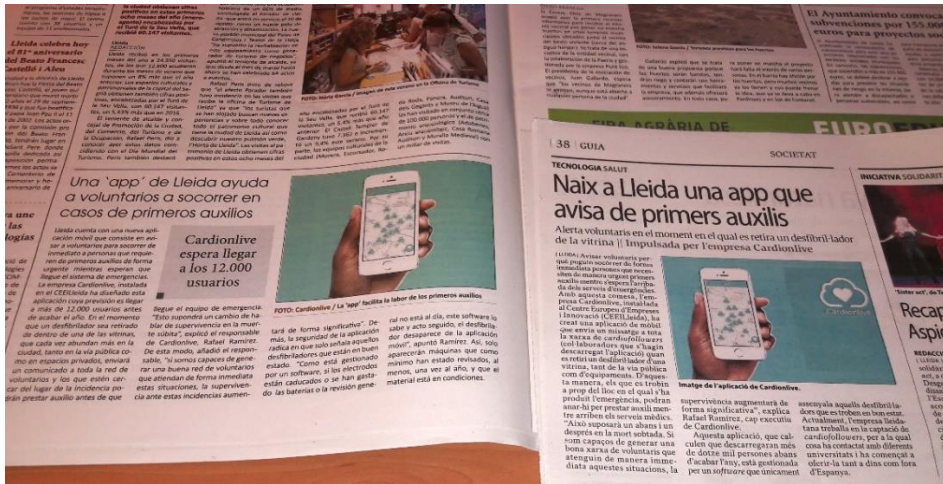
Lleida celebra hoy el 81º aniversario del Beato Francesc

Una 'app' de Lleida ayuda a voluntarios a socorrer en casos de primeros auxilios

Lleida cuenta con una nueva aplicación móvil que consiste en enviar a voluntarios para socorrer de inmediato a personas que requieren de primeros auxilios de forma urgente mientras esperan que llegue el sistema de emergencias. La empresa Cardionlive, instalada en el CEEILleida ha diseñado esta aplicación cuya previsión es llegar a más de 12.000 usuarios antes de acabar el año. En el momento que un desfibrilador sea retirado de dentro de una de las vitrinas, que cada vez abundan más en la ciudad, tanto en la vía pública como en espacios privados, enviará un comunicado a toda la red de voluntarios y los que estén cerca del lugar de la incidencia podrán prestar auxilio antes de que

Cardionlive espera llegar a los 12.000 usuarios

llegue el equipo de emergencia. "Esto supondrá un cambio de hábito de supervivencia en la muerte súbita", explicó el responsable de Cardionlive, Rafael Ramírez. De esta modo, añadió el responsable, "si somos capaces de generar una buena red de voluntarios que atiendan de forma inmediata estas situaciones, la supervivencia ante estas incidencias aumen-

tará de forma significativa". Además, la seguridad de la aplicación radica en que sólo señala aquellos desfibriladores que están en buen estado. "Como está gestionado por un software, si los electrodos están caducados o se han gastado las baterías o la revisión gene-

ral no está al día, este software lo sabe y acto seguido, el desfibrilador desparece de la aplicación móvil", apuntó Ramírez. Así, sólo aparecerán máquinas que como mínimo han estado revisados, al menos, una vez al año, y que el material está en condiciones.

FOTO: Cardionlive / La 'app' facilita la labor de los primeros auxilios

38 | GUIA

SOCIETAT

TECNOLOGIA SALUT

Naix a Lleida una app que avisa de primers auxilis

Alerta voluntaris en el moment en el qual es retira un desfibril·lador de la vitrina || Impulsada per l'empresa Cardionlive

(LHDA) Avisar voluntaris perquè puguin socórrer de forma immediata persones que necessiten de primers auxilis urgent mentre s'espera l'arribada dels serveis d'emergències. Amb aquesta comesa, l'empresa Cardionlive, instal·lada al Centre Europeu d'Empreses i Innovació (CEEILleida), ha creat una aplicació de mòbil que envia un missatge a tota la xarxa de cardiofollowers (col·laboradors que s'hagin descarregat l'aplicació) quan es retiri un desfibril·lador d'una vitrina, tant de la via pública com d'equipaments. D'aquesta manera, els que es trobin a prop del lloc en el qual s'ha produït l'emergència, podran anar-hi per prestar auxili mentre arriben els serveis mèdics. "Això suposarà un abans i un després en la mort sobtada. Si som capaços de generar una bona xarxa de voluntaris que atenguin de manera immediata aquestes situacions, la

Imatge de l'aplicació de Cardionlive.

supervivència augmentarà de forma significativa", explica Rafael Ramírez, cap executiu de Cardionlive.

Aquesta aplicació, que calculen que descarregaran més de dotze mil persones abans d'acabar l'any, està gestionada per un software que únicament

assenyala aquells desfibril·ladors que es troben en bon estat. Actualment, l'empresa lleidatana treballa en la captació de cardiofollowers, per a la qual cosa ha contactat amb diferents universitats i ha començat a oferir-la tant a dins com fora d'Espanya.

El Ajuntament convoca subvencions per 155.000 euros para proyectos so

INICIATIVA SOLIDARI

Recap Aspie

FIRA AGRÀRIA DE

EURO